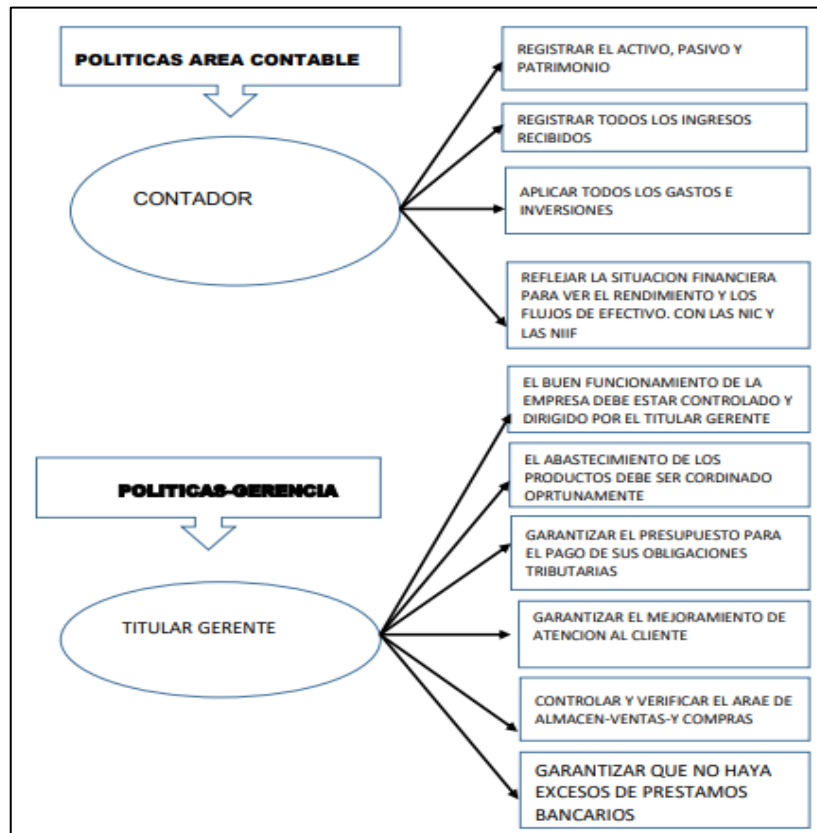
POLITICAS AREA CONTABLE

CONTADOR

REGISTRAR EL ACTIVO, PASIVO Y PATRIMONIO

REGISTRAR TODOS LOS INGRESOS RECIBIDOS

APLICAR TODOS LOS GASTOS E INVERSIONES

REFLEJAR LA SITUACION FINANCIERA PARA VER EL RENDIMIENTO Y LOS FLUJOS DE EFECTIVO. CON LAS NIC Y LAS NIIF

POLITICAS-GERENCIA

TITULAR GERENTE

EL BUEN FUNCIONAMIENTO DE LA EMPRESA DEBE ESTAR CONTROLADO Y DIRIGIDO POR EL TITULAR GERENTE

EL ABASTECIMIENTO DE LOS PRODUCTOS DEBE SER CORDINADO OPRTUNAMENTE

GARANTIZAR EL PRESUPUESTO PARA EL PAGO DE SUS OBLIGACIONES TRIBUTARIAS

GARANTIZAR EL MEJORAMIENTO DE ATENCION AL CLIENTE

CONTROLAR Y VERIFICAR EL ARAE DE ALMACEN-VENTAS-Y COMPRAS

GARANTIZAR QUE NO HAYA EXCESOS DE PRESTAMOS BANCARIOS